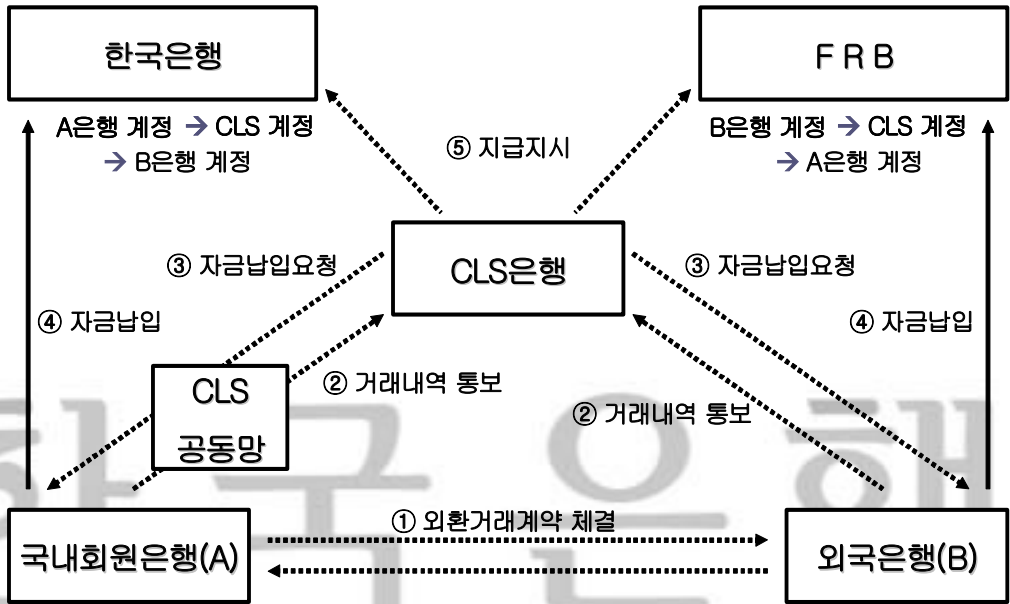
한국은행

F R B

A은행 계정 → CLS 계정 → B은행 계정

⑤ 지급지시

B은행 계정 → CLS 계정 → A은행 계정

③ 자금납입요청

CLS은행

③ 자금납입요청

④ 자금납입

④ 자금납입

CLS 공동망

② 거래내역 통보

② 거래내역 통보

한국은행

① 외환거래계약 체결

국내회원은행(A)

외국은행(B)